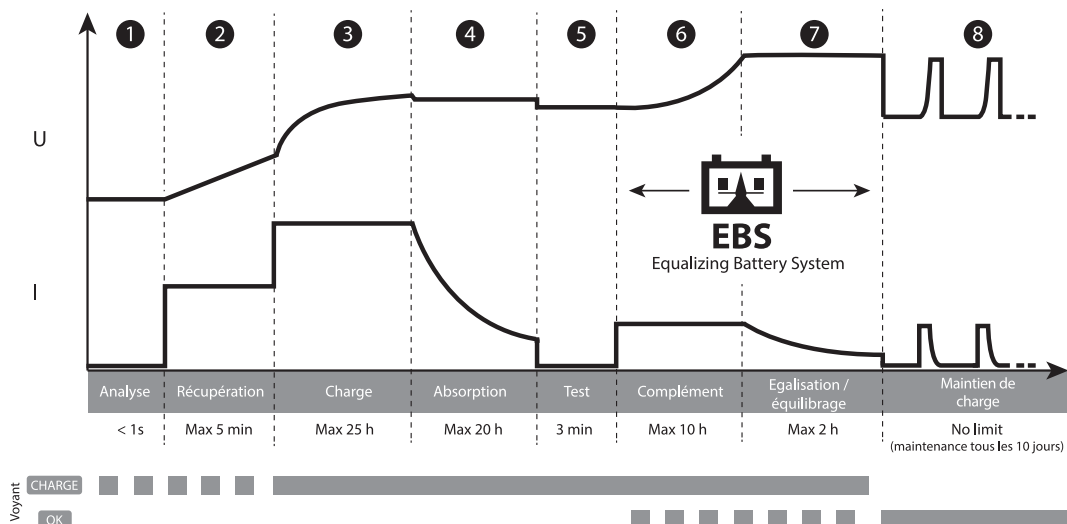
1 2 3 4 5 6 7 8

U

I

EBS
Equalizing Battery System

| Analyse | Récupération | Charge | Absorption | Test | Complément | Egalisation / équilibrage | Maintien de charge |
|---|---|---|---|---|---|---|---|
| < 1s | Max 5 min | Max 25 h | Max 20 h | 3 min | Max 10 h | Max 2 h | No limit (maintenance tous les 10 jours) |

Voyant CHARGE
OK